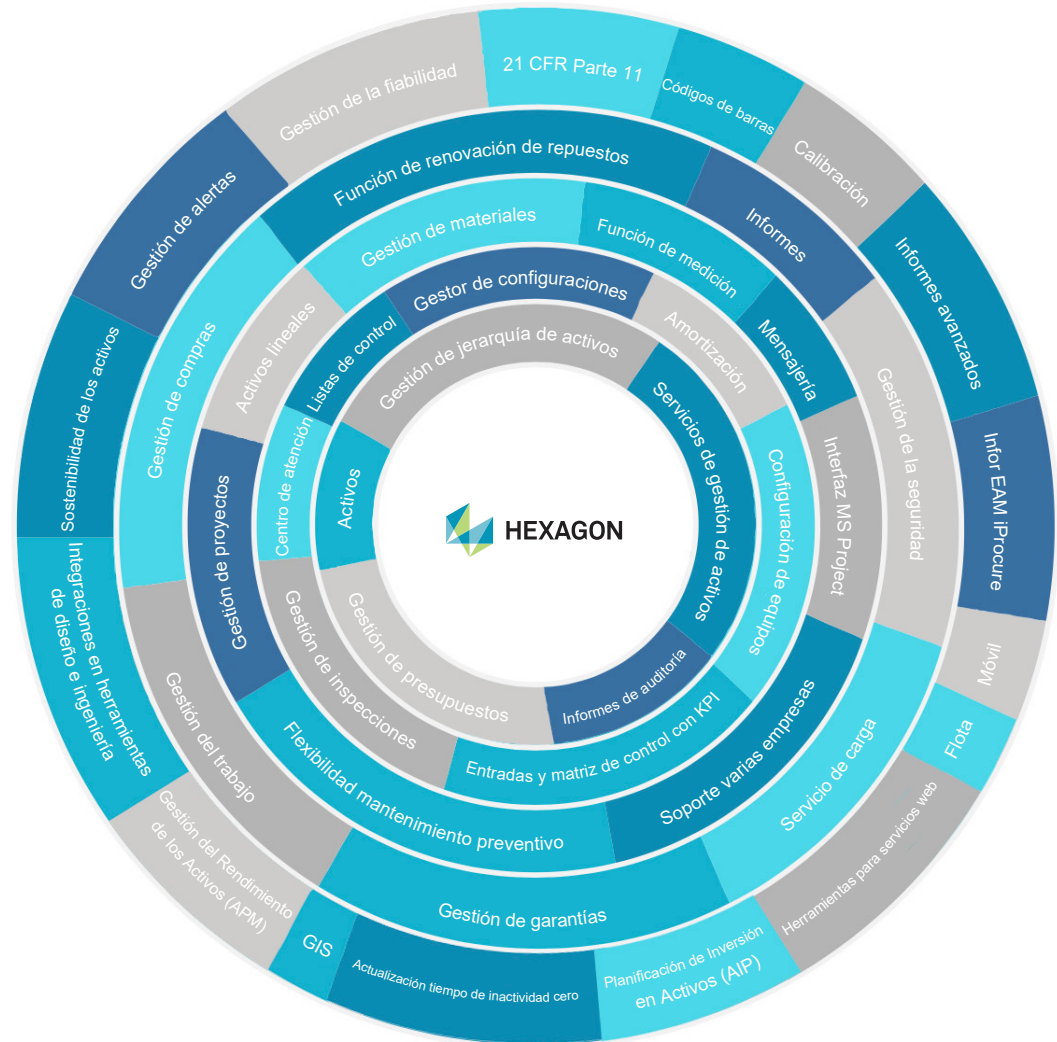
HEXAGON

Gestión de jerarquía de activos
Servicios de gestión de activos
Informes de auditoría
Gestión de presupuestos
Activos

Gestor de configuraciones
Amortización
Configuración de equipos
Entradas y matriz de control con KPI
Gestión de inspecciones
Centro de atención
Listas de control

Gestión de materiales
Función de medición
Mensajería
Interfaz MS Project
Soporte varias empresas
Flexibilidad mantenimiento preventivo
Gestión de proyectos
Activos lineales

Función de renovación de repuestos
Informes
Gestión de la seguridad
Servicio de carga
Gestión de garantías
Gestión del trabajo
Gestión de compras

Gestión de la fiabilidad
21 CFR Parte 11
Códigos de barras
Calibración
Informes avanzados
Infor EAM iProcure
Móvil
Flota
Herramientas para servicios web
Planificación de Inversión en Activos (AIP)
Actualización tiempo de inactividad cero
GIS
Gestión del Rendimiento de los Activos (APM)
Integraciones en herramientas de diseño e ingeniería
Sostenibilidad de los activos
Gestión de alertas